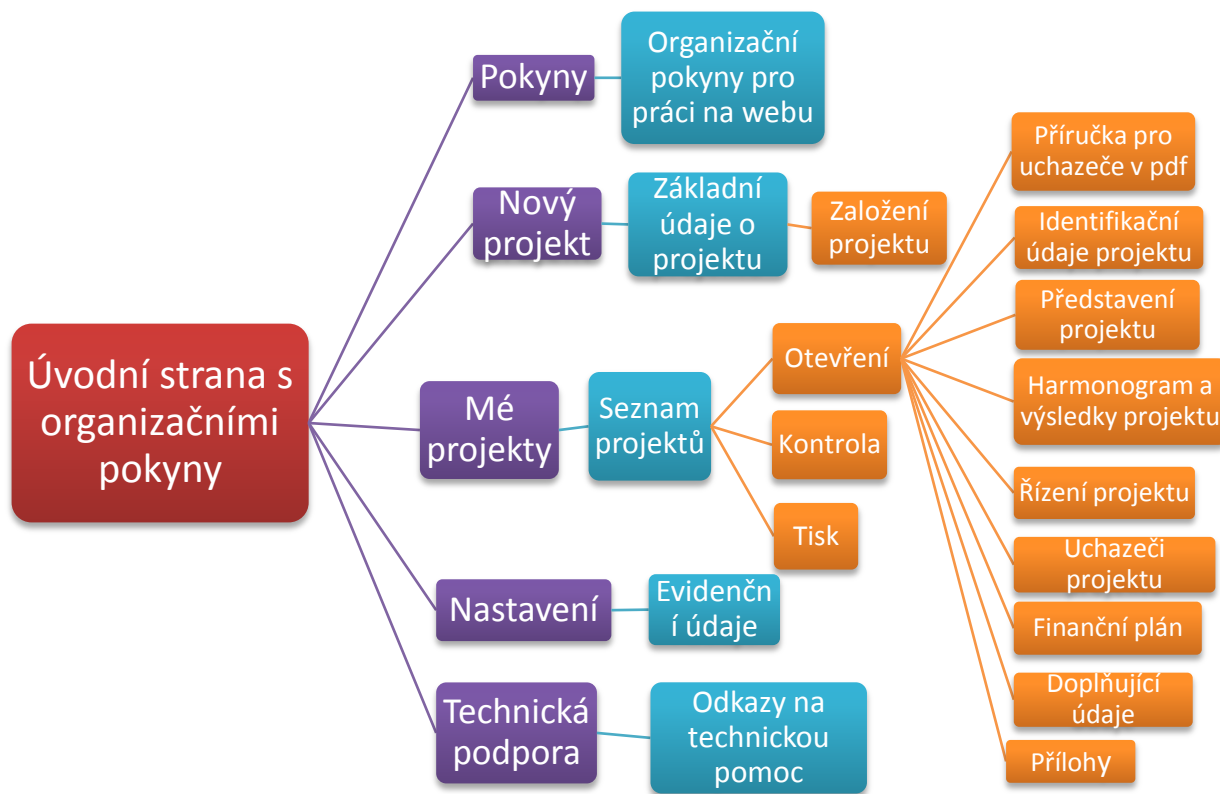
Úvodní strana s organizačními pokyny

Pokyny

Organizační pokyny pro práci na webu

Nový projekt

Základní údaje o projektu

Založení projektu

Mé projekty

Seznam projektů

Otevření

Kontrola

Tisk

Příručka pro uchazeče v pdf

Identifikační údaje projektu

Představení projektu

Harmonogram a výsledky projektu

Řízení projektu

Uchazeči projektu

Finanční plán

Doplňující údaje

Přílohy

Nastavení

Evidenční údaje

Technická podpora

Odkazy na technickou pomoc